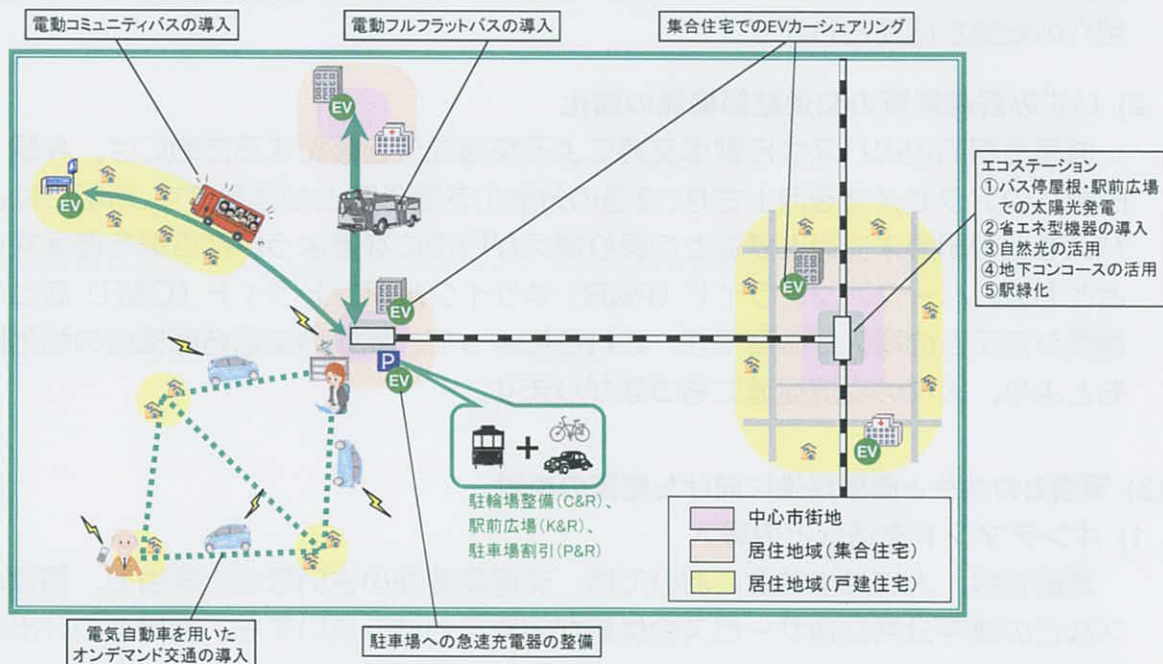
電動コミュニティバスの導入

電動フルフラットバスの導入

集合住宅でのEVカーシェアリング

エコステーション
①バス停屋根・駅前広場での太陽光発電
②省エネ型機器の導入
③自然光の活用
④地下コンコースの活用
⑤駅緑化

EV

EV

EV

EV

EV

EV

P

駐輪場整備（C&R）、
駅前広場（K&R）、
駐車場割引（P&R）

| | |
|---|---|
| | 中心市街地 |
| | 居住地域（集合住宅） |
| | 居住地域（戸建住宅） |

電気自動車を用いた
オンデマンド交通の導入

駐車場への急速充電器の整備